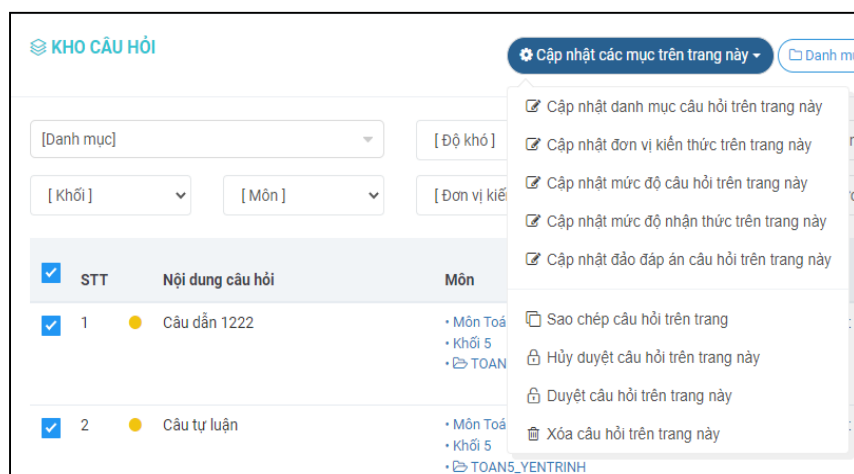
KHO CÂU HỎI

Cập nhật các mục trên trang này

Danh m

[Danh mục]

[ Độ khó ]

[ Khối ]

[ Môn ]

[ Đơn vị kiế

Cập nhật danh mục câu hỏi trên trang này

Cập nhật đơn vị kiến thức trên trang này

Cập nhật mức độ câu hỏi trên trang này

Cập nhật mức độ nhận thức trên trang này

Cập nhật đảo đáp án câu hỏi trên trang này

Sao chép câu hỏi trên trang

Hủy duyệt câu hỏi trên trang này

Duyệt câu hỏi trên trang này

Xóa câu hỏi trên trang này

| | STT | | Nội dung câu hỏi | Môn |
|---|---|---|---|---|
| ✓ | 1 | ● | Câu dẫn 1222 | • Môn Toá • Khối 5 • TOAN |
| ✓ | 2 | ● | Câu tự luận | • Môn Toá • Khối 5 • TOAN5_YENTRINH |